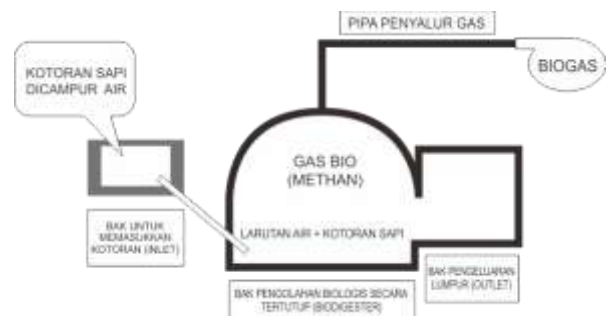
PIPA PENYALUR GAS

KOTORAN SAPI DICAMPUR AIR

BIOGAS

GAS BIO (METHAN)

BAK UNTUK MEMASUKKAN KOTORAN (INLET)

LARUTAN AIR + KOTORAN SAPI

BAK PENGELUARAN LUMPUR (OUTLET)

BAK PENGOLAHAN BIOLOGIS SECARA TERTUTUP (BIODIGESTER)